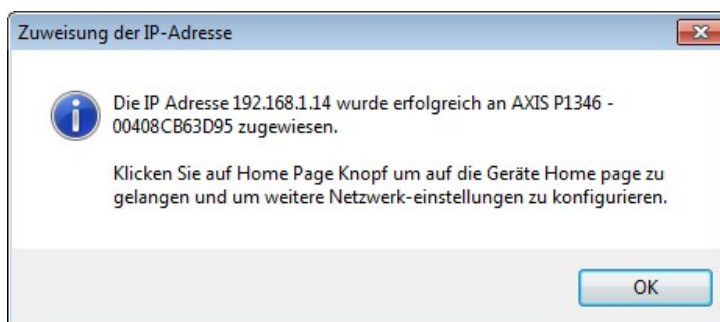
Zuweisung der IP-Adresse

Die IP Adresse 192.168.1.14 wurde erfolgreich an AXIS P1346 - 00408CB63D95 zugewiesen.

Klicken Sie auf Home Page Knopf um auf die Geräte Home page zu gelangen und um weitere Netzwerk-einstellungen zu konfigurieren.

OK